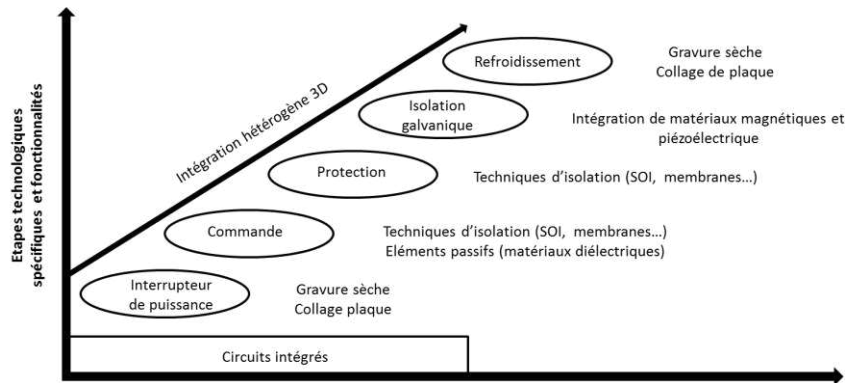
Etapes technologiques spécifiques et fonctionnalités

Intégration hétérogène 3D

Refroidissement

Gravure sèche
Collage de plaque

Isolation galvanique

Intégration de matériaux magnétiques et piézoélectrique

Protection

Techniques d'isolation (SOI, membranes…)

Commande

Techniques d'isolation (SOI, membranes…)
Eléments passifs (matériaux diélectriques)

Interrupteur de puissance

Gravure sèche
Collage plaque

Circuits intégrés